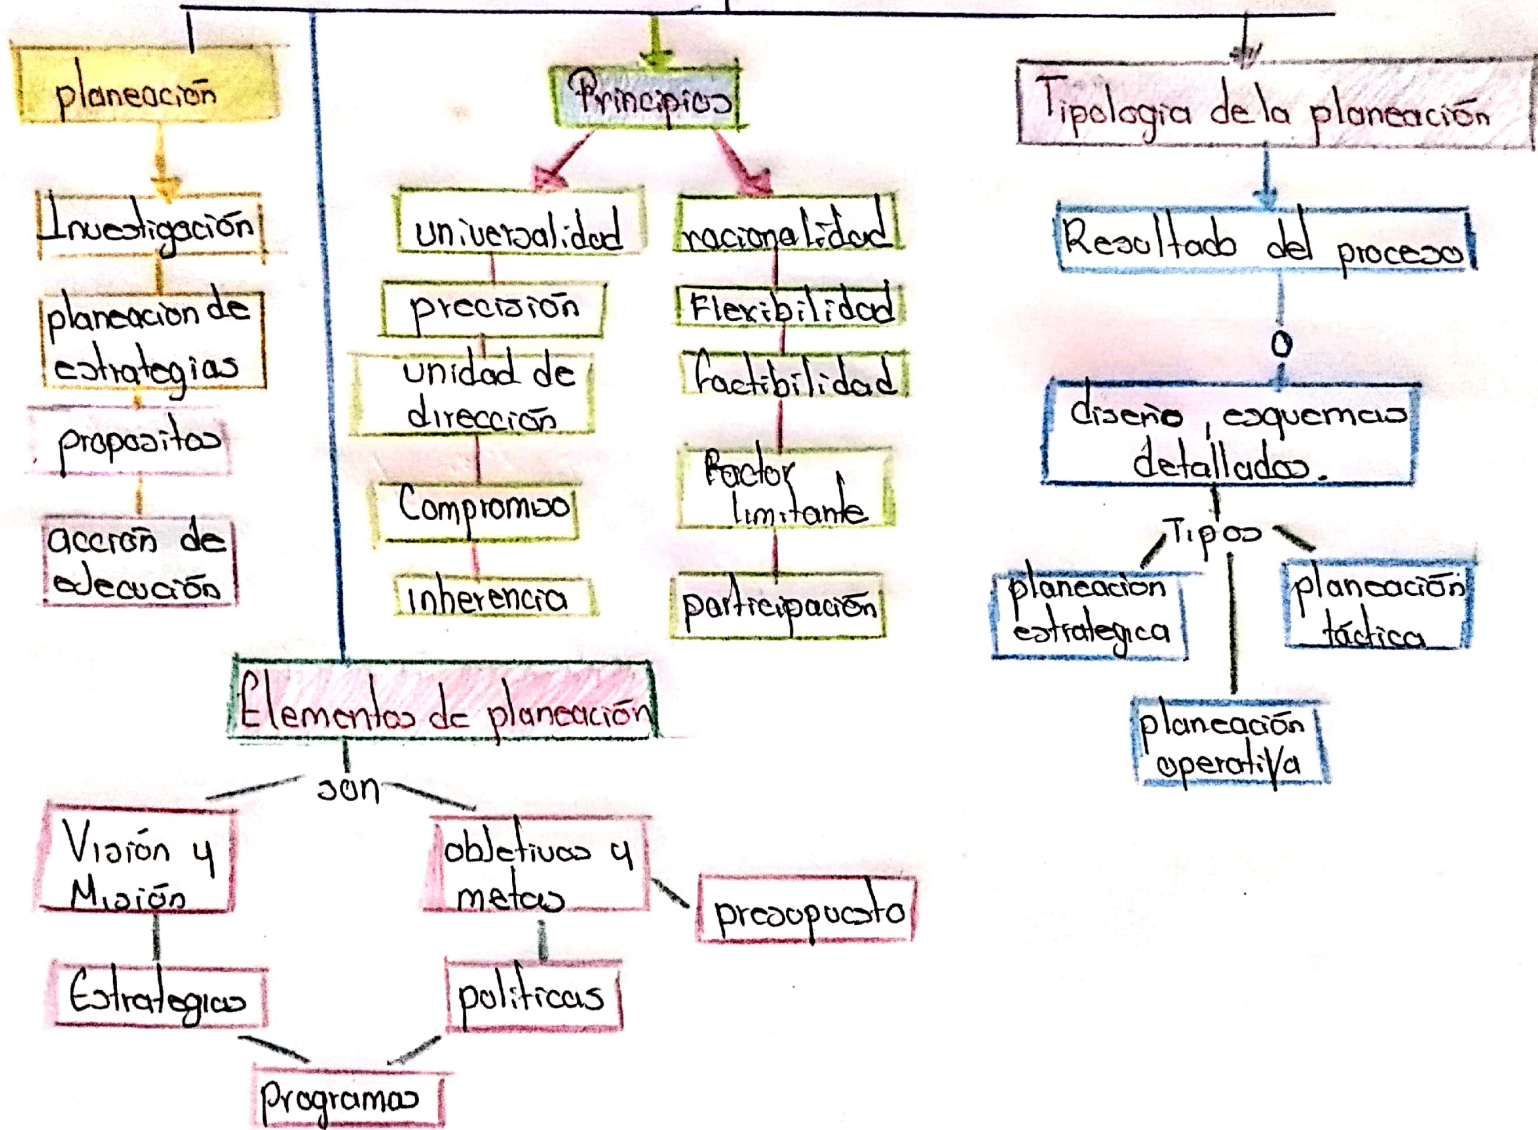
planeación

Investigación

planeacion de estrategias

propositos

accion de adecuación

Principios

universalidad

precision

unidad de dirección

Compromiso

inherencia

racionalidad

Flexibilidad

factibilidad

Factor limitante

participación

Tipologia de la planeación

Resultado del proceso

o

diseño, esquemas detallados.

Tipos

planeacion estrategica

planeación tactica

planeación operativa

Elementos de planeación

son

Visión y Misión

Estrategias

objetivos y metas

presupuesto

politicas

Programas